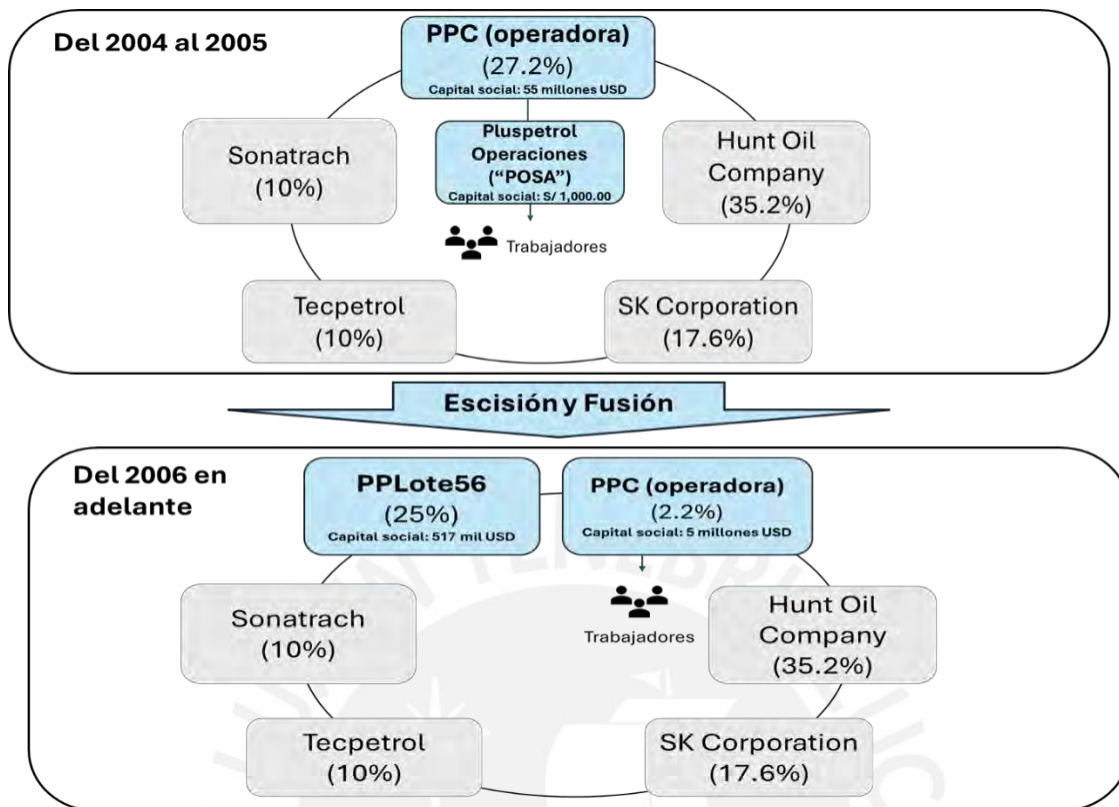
Del 2004 al 2005

PPC (operadora)
(27.2%)
Capital social: 55 millones USD

Sonatrach
(10%)

Pluspetrol Operaciones ("POSA")
Capital social: S/ 1,000.00

Hunt Oil Company
(35.2%)

Trabajadores

Tecpetrol
(10%)

SK Corporation
(17.6%)

Escisión y Fusión

Del 2006 en adelante

PPLote56
(25%)
Capital social: 517 mil USD

PPC (operadora)
(2.2%)
Capital social: 5 millones USD

Sonatrach
(10%)

Trabajadores

Hunt Oil Company
(35.2%)

Tecpetrol
(10%)

SK Corporation
(17.6%)